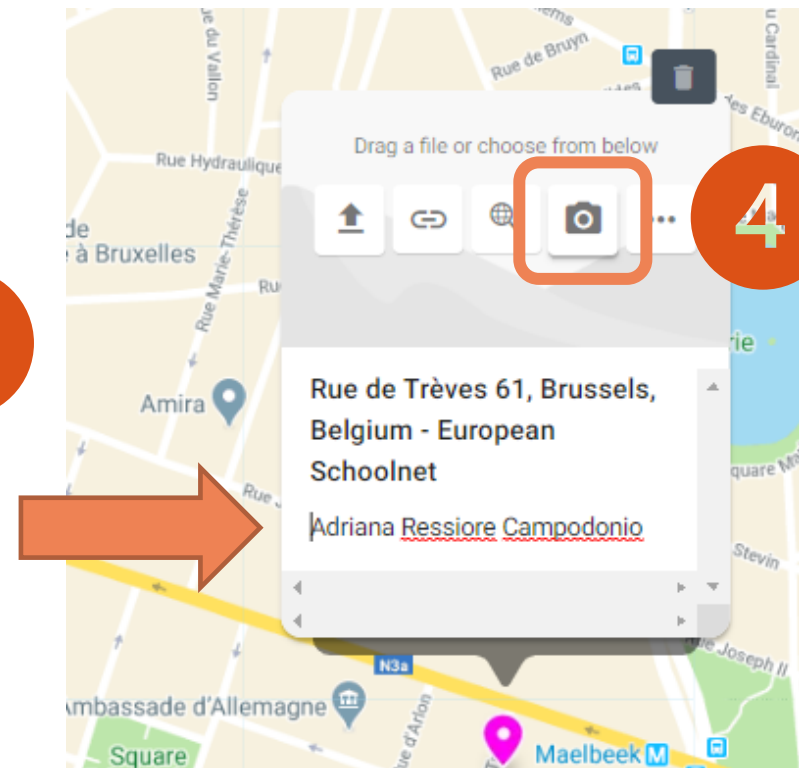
Rue du Vallon

Rue de Bruyn

Rue Hydraulique

de

à Bruxelles

Rue Marie-Thérèse

Amira

Rue

Drag a file or choose from below

4

Rue de Trèves 61, Brussels, Belgium - European Schoolnet

Adriana Ressiore Campodonio

N3a

Ambassade d'Allemagne

Square

Maelbeek M

Stevin

Square

Joseph II

Rue d'Arlon

Rue du Cardinal

des Eburons

rie